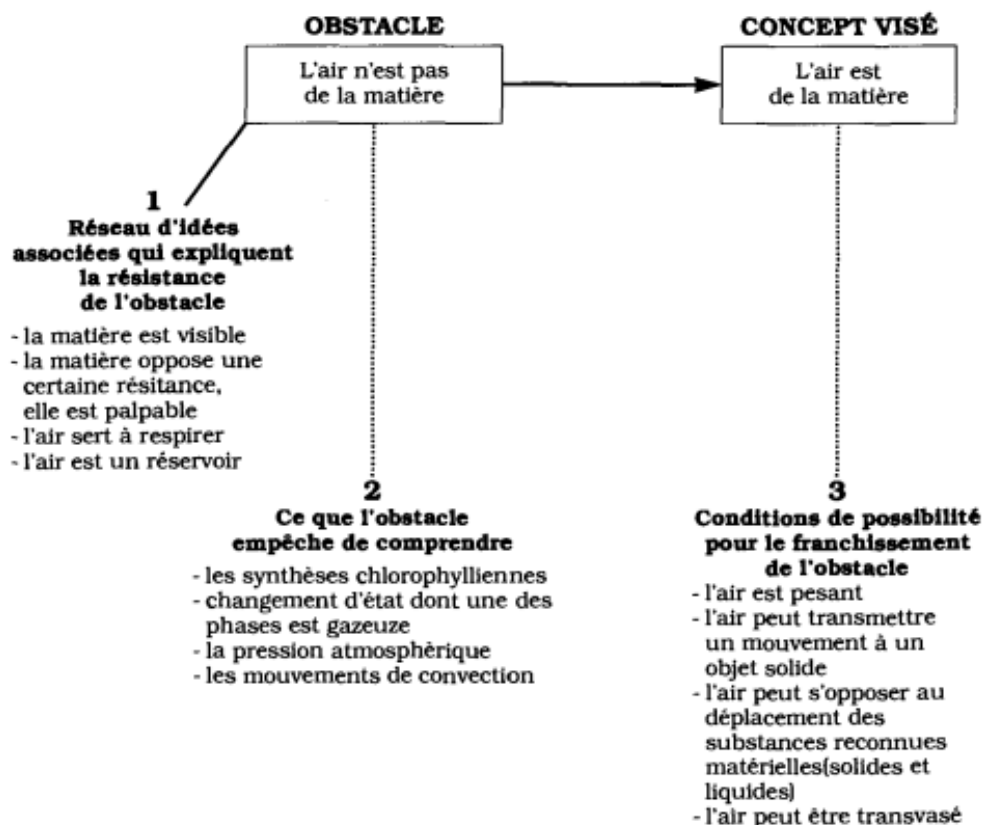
OBSTACLE

L'air n'est pas de la matière

CONCEPT VISÉ

L'air est de la matière

1
Réseau d'idées associées qui expliquent la résistance de l'obstacle

- la matière est visible
- la matière oppose une certaine résitance, elle est palpable
- l'air sert à respirer
- l'air est un réservoir

2
Ce que l'obstacle empêche de comprendre

- les synthèses chlorophylliennes
- changement d'état dont une des phases est gazeuze
- la pression atmosphérique
- les mouvements de convection

3
Conditions de possibilité pour le franchissement de l'obstacle

- l'air est pesant
- l'air peut transmettre un mouvement à un objet solide
- l'air peut s'opposer au déplacement des substances reconnues matérielles(solides et liquides)
- l'air peut être transvasé